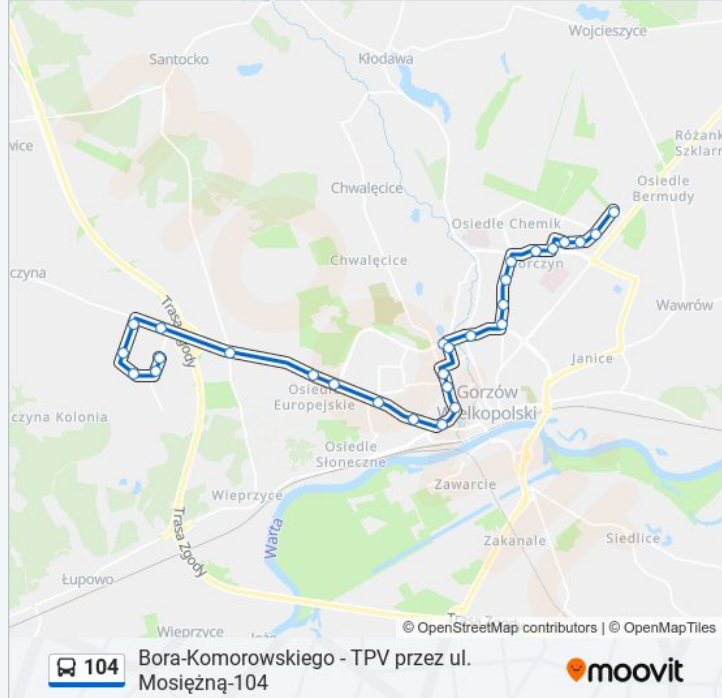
Wojcieszyce
Santocko
Kłodawa
vice
Różank
Szklarn
Osiedle Bermudy
Chwalęcice
Osiedle Chemik
Chwalęcice
czyna
Borczyn
Wawrów
Trasa Zgody
Janice
Osiedle Europejskie
Gorzów Wielkopolski
czyna Kolonia
Osiedle Słoneczne
Wieprzyce
Zawarcie
Warta
Trasa Zgody
Zakanale
Siedlice
Łupowo
Wieprzyce
© OpenStreetMap contributors | © OpenMapTiles
104
Bora-Komorowskiego - TPV przez ul. Mosiężną-104
moovit